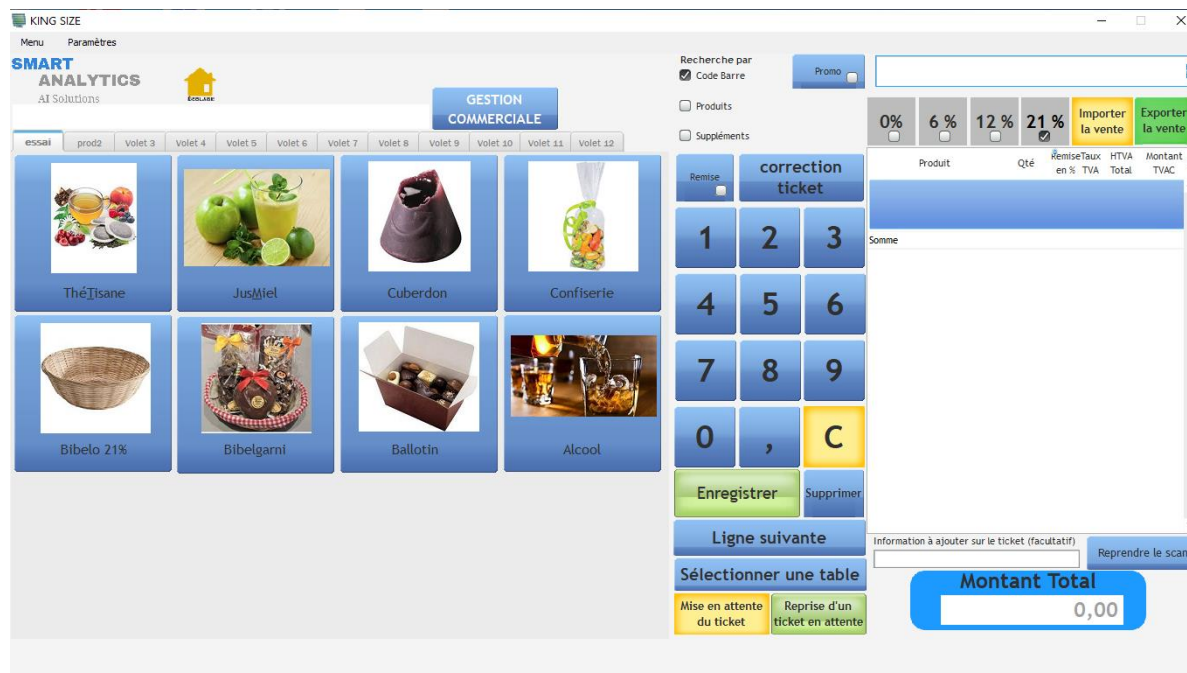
KING SIZE

Menu Paramètres

SMART ANALYTICS
AI Solutions

GESTION COMMERCIALE

essai prod2 Volet 3 Volet 4 Volet 5 Volet 6 Volet 7 Volet 8 Volet 9 Volet 10 Volet 11 Volet 12

ThéTisane
JusMiel
Cuberdon
Confiserie
Bibelo 21%
Bibelgarni
Ballotin
Alcool

Recherche par
Code Barre
Produits
Suppléments

Promo

0%
6 %
12 %
21 %
Importer la vente
Exporter la vente

Remise
correction ticket

1 2 3
4 5 6
7 8 9
0 , C

Enregistrer
Supprimer
Ligne suivante
Sélectionner une table
Mise en attente du ticket
Reprise d'un ticket en attente

| Produit | Qté | Remise en % | Taux TVA | HTVA Total | Montant TVAC |
|---|---|---|---|---|---|

Somme

Information à ajouter sur le ticket (facultatif)
Reprendre le scan

Montant Total
0,00